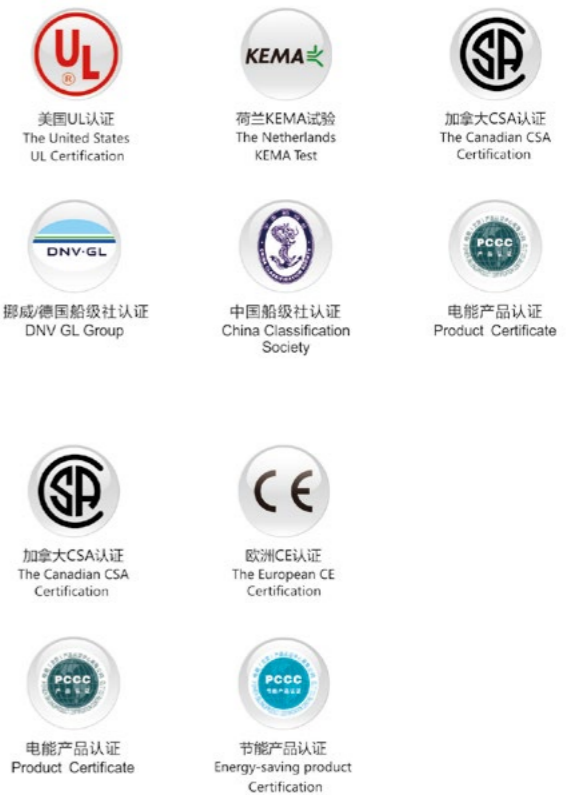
UL
®

美国UL认证
The United States
UL Certification

KEMA

荷兰KEMA试验
The Netherlands
KEMA Test

SA

加拿大CSA认证
The Canadian CSA
Certification

DNV·GL

挪威/德国船级社认证
DNV GL Group

中国船级社认证
China Classification
Society

PCCC

电能产品认证
Product Certificate

SA

加拿大CSA认证
The Canadian CSA
Certification

CE

欧洲CE认证
The European CE
Certification

PCCC

电能产品认证
Product Certificate

PCCC

节能产品认证
Energy-saving product
Certification